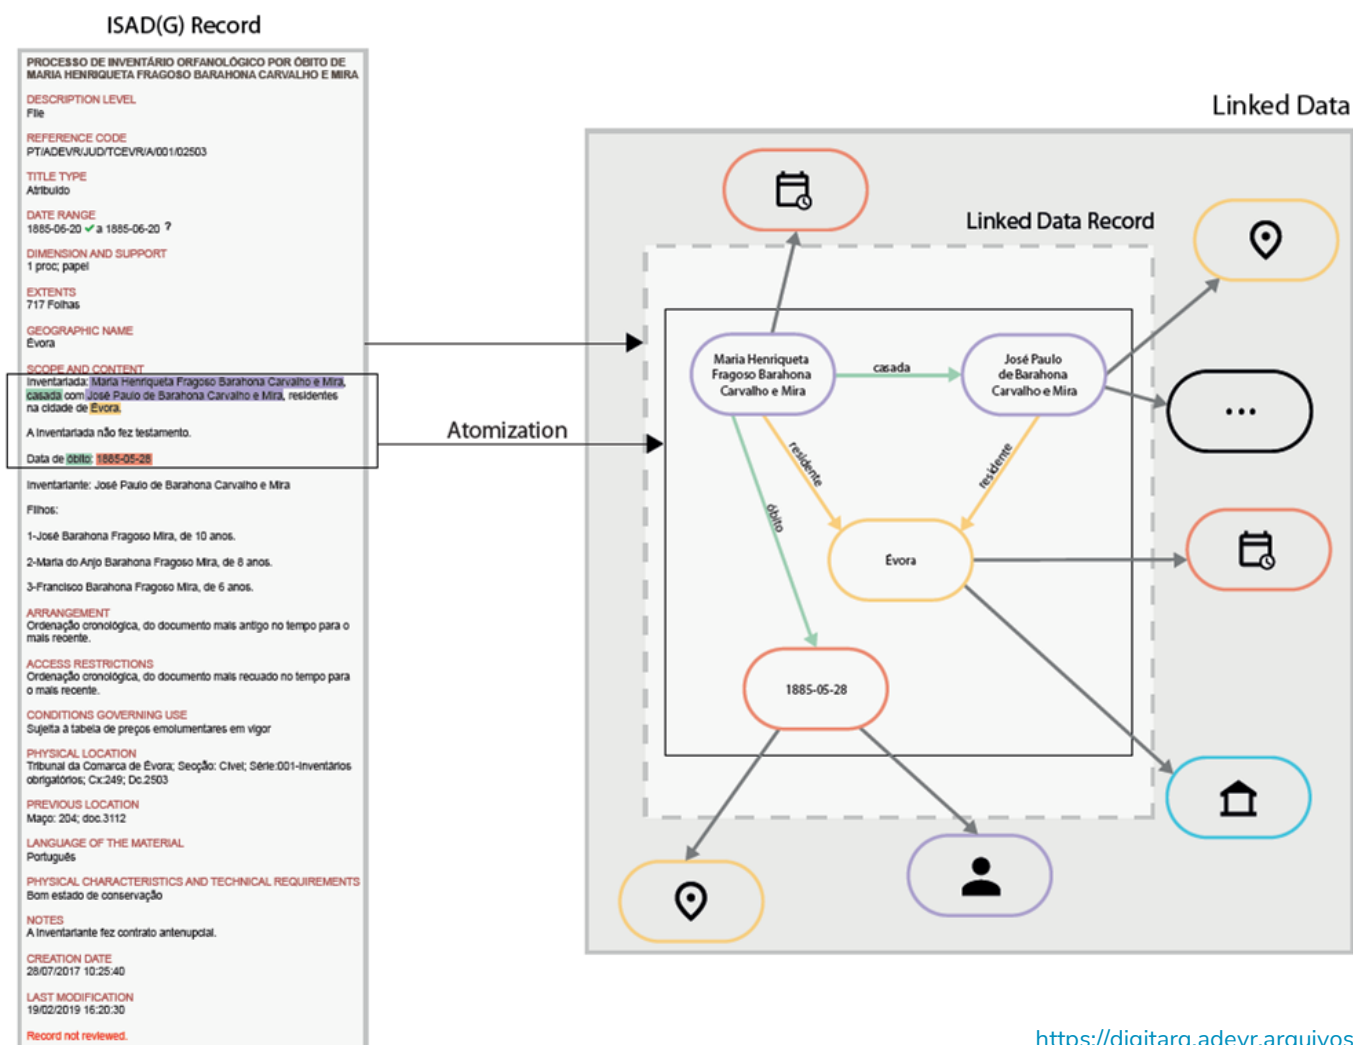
ISAD(G) Record

PROCESSO DE INVENTÁRIO ORFANOLÓGICO POR ÓBITO DE MARIA HENRIQUETA FRAGOSO BARAHONA CARVALHO E MIRA

DESCRIPTION LEVEL
File

REFERENCE CODE
PT/ADEVR/JUD/TCEVR/A/001/02503

TITLE TYPE
Atribuído

DATE RANGE
1885-06-20 ✓ a 1885-06-20 ?

DIMENSION AND SUPPORT
1 proc; papel

EXTENTS
717 Folhas

GEOGRAPHIC NAME
Évora

SCOPE AND CONTENT
Inventariada: Maria Henriqueta Fragoso Barahona Carvalho e Mira, casada com José Paulo de Barahona Carvalho e Mira, residentes na cidade de Évora.

A inventariada não fez testamento.

Data de óbito: 1885-05-28

Inventariante: José Paulo de Barahona Carvalho e Mira

Filhos:

1-José Barahona Fragoso Mira, de 10 anos.

2-Maria do Anjo Barahona Fragoso Mira, de 8 anos.

3-Francisco Barahona Fragoso Mira, de 6 anos.

ARRANGEMENT
Ordenação cronológica, do documento mais antigo no tempo para o mais recente.

ACCESS RESTRICTIONS
Ordenação cronológica, do documento mais recuado no tempo para o mais recente.

CONDITIONS GOVERNING USE
Sujeita à tabela de preços emolumentares em vigor

PHYSICAL LOCATION
Tribunal da Comarca de Évora; Secção: Cível; Série:001-Inventários obrigatórios; Cx:249; Dc.2503

PREVIOUS LOCATION
Maço: 204; doc.3112

LANGUAGE OF THE MATERIAL
Português

PHYSICAL CHARACTERISTICS AND TECHNICAL REQUIREMENTS
Bom estado de conservação

NOTES
A inventariante fez contrato antenupcial.

CREATION DATE
28/07/2017 10:25:40

LAST MODIFICATION
19/02/2019 16:20:30

Record not reviewed.

Atomization

Linked Data

Linked Data Record

Maria Henriqueta Fragoso Barahona Carvalho e Mira

casada

José Paulo de Barahona Carvalho e Mira

residente

residente

óbito

Évora

1885-05-28

...

https://digitarq.adevr.arquivos